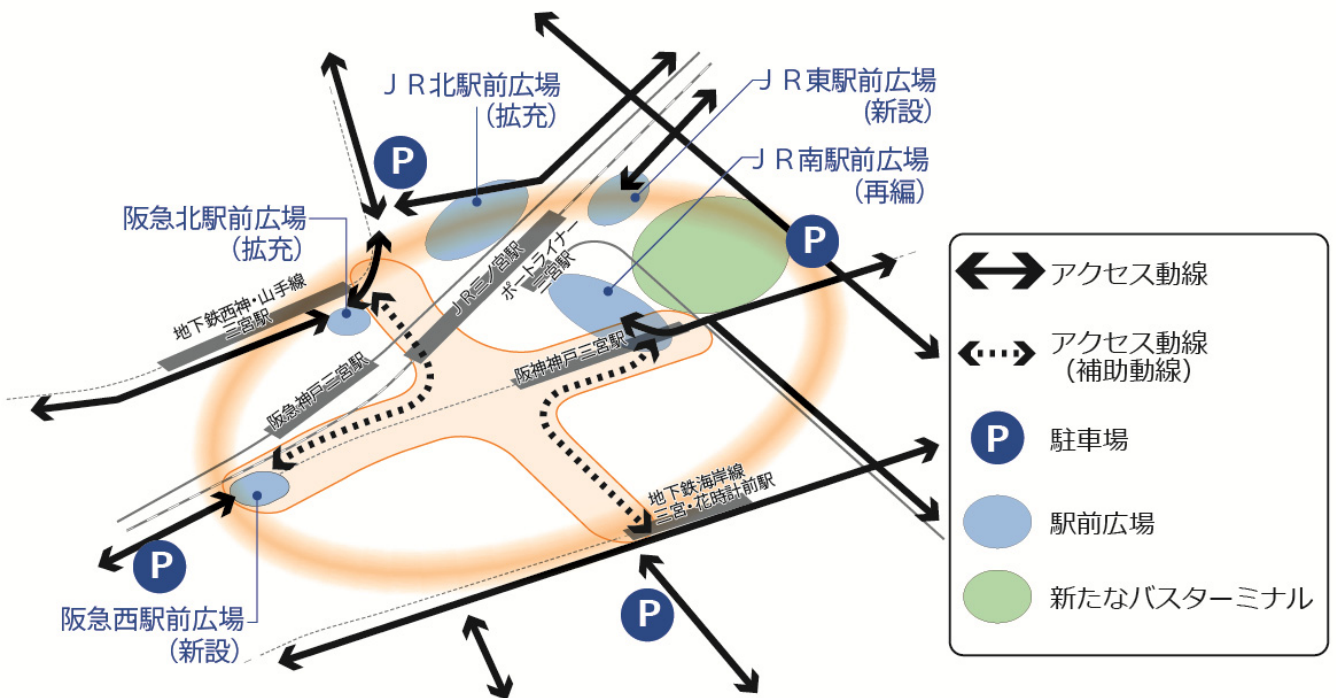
ＪＲ北駅前広場
（拡充）

ＪＲ東駅前広場
（新設）

ＪＲ南駅前広場
（再編）

P

阪急北駅前広場
（拡充）

P

地下鉄西神・山手線
三宮駅

ＪＲ三ノ宮駅

ポートライナー
三宮駅

阪急神戸三宮駅

阪神神戸三宮駅

地下鉄海岸線
三宮・花時計前駅

P

阪急西駅前広場
（新設）

P

アクセス動線

アクセス動線
（補助動線）

P 駐車場

駅前広場

新たなバスターミナル